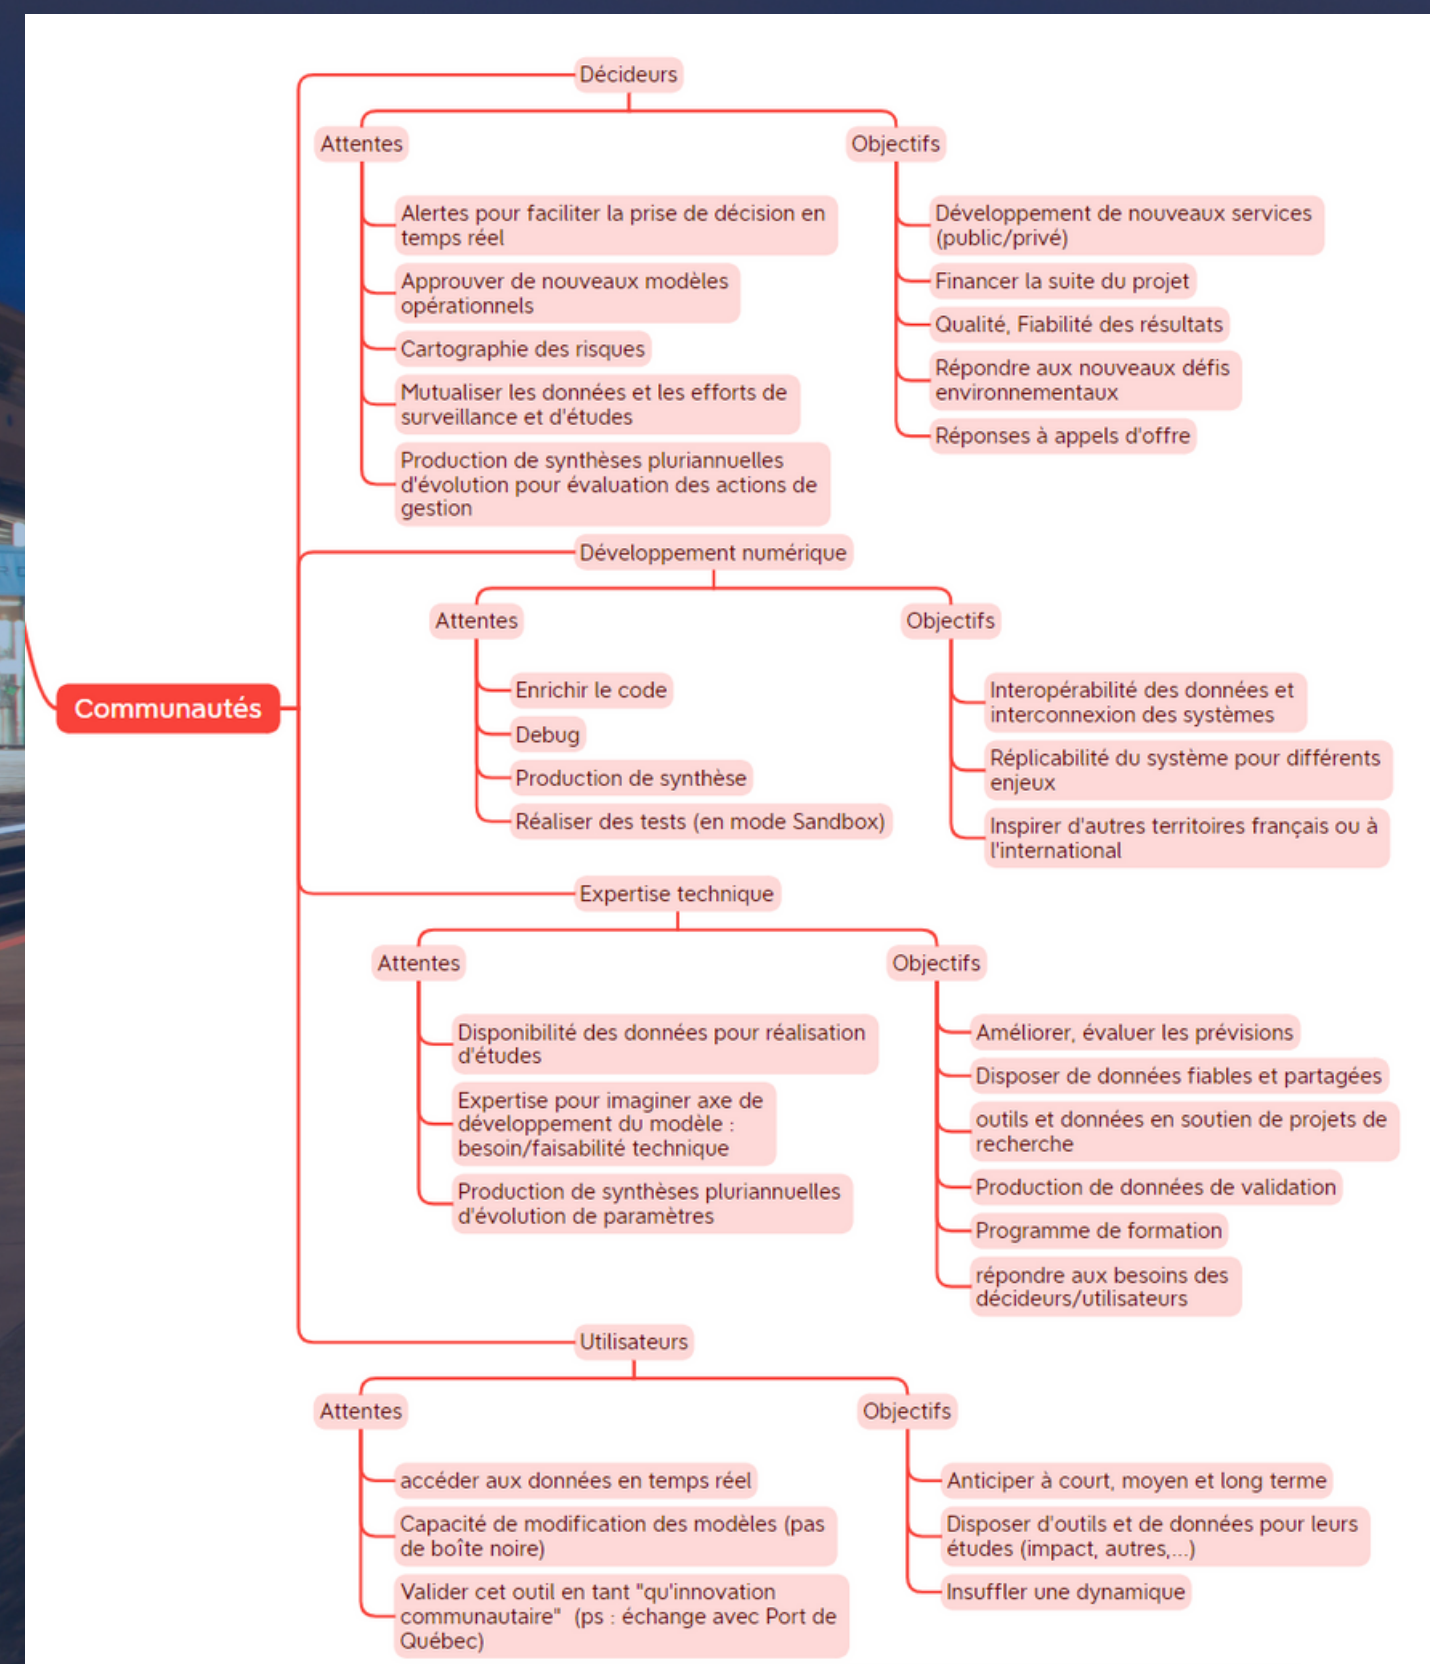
Communautés

Décideurs

Attentes

Alertes pour faciliter la prise de décision en temps réel

Approuver de nouveaux modèles opérationnels

Cartographie des risques

Mutualiser les données et les efforts de surveillance et d'études

Production de synthèses pluriannuelles d'évolution pour évaluation des actions de gestion

Objectifs

Développement de nouveaux services (public/privé)

Financer la suite du projet

Qualité, Fiabilité des résultats

Répondre aux nouveaux défis environnementaux

Réponses à appels d'offre

Développement numérique

Attentes

Enrichir le code

Debug

Production de synthèse

Réaliser des tests (en mode Sandbox)

Objectifs

Interopérabilité des données et interconnexion des systèmes

Réplicabilité du système pour différents enjeux

Inspirer d'autres territoires français ou à l'international

Expertise technique

Attentes

Disponibilité des données pour réalisation d'études

Expertise pour imaginer axe de développement du modèle : besoin/faisabilité technique

Production de synthèses pluriannuelles d'évolution de paramètres

Objectifs

Améliorer, évaluer les prévisions

Disposer de données fiables et partagées

outils et données en soutien de projets de recherche

Production de données de validation

Programme de formation

répondre aux besoins des décideurs/utilisateurs

Utilisateurs

Attentes

accéder aux données en temps réel

Capacité de modification des modèles (pas de boîte noire)

Valider cet outil en tant "qu'innovation communautaire" (ps : échange avec Port de Québec)

Objectifs

Anticiper à court, moyen et long terme

Disposer d'outils et de données pour leurs études (impact, autres,...)

Insuffler une dynamique